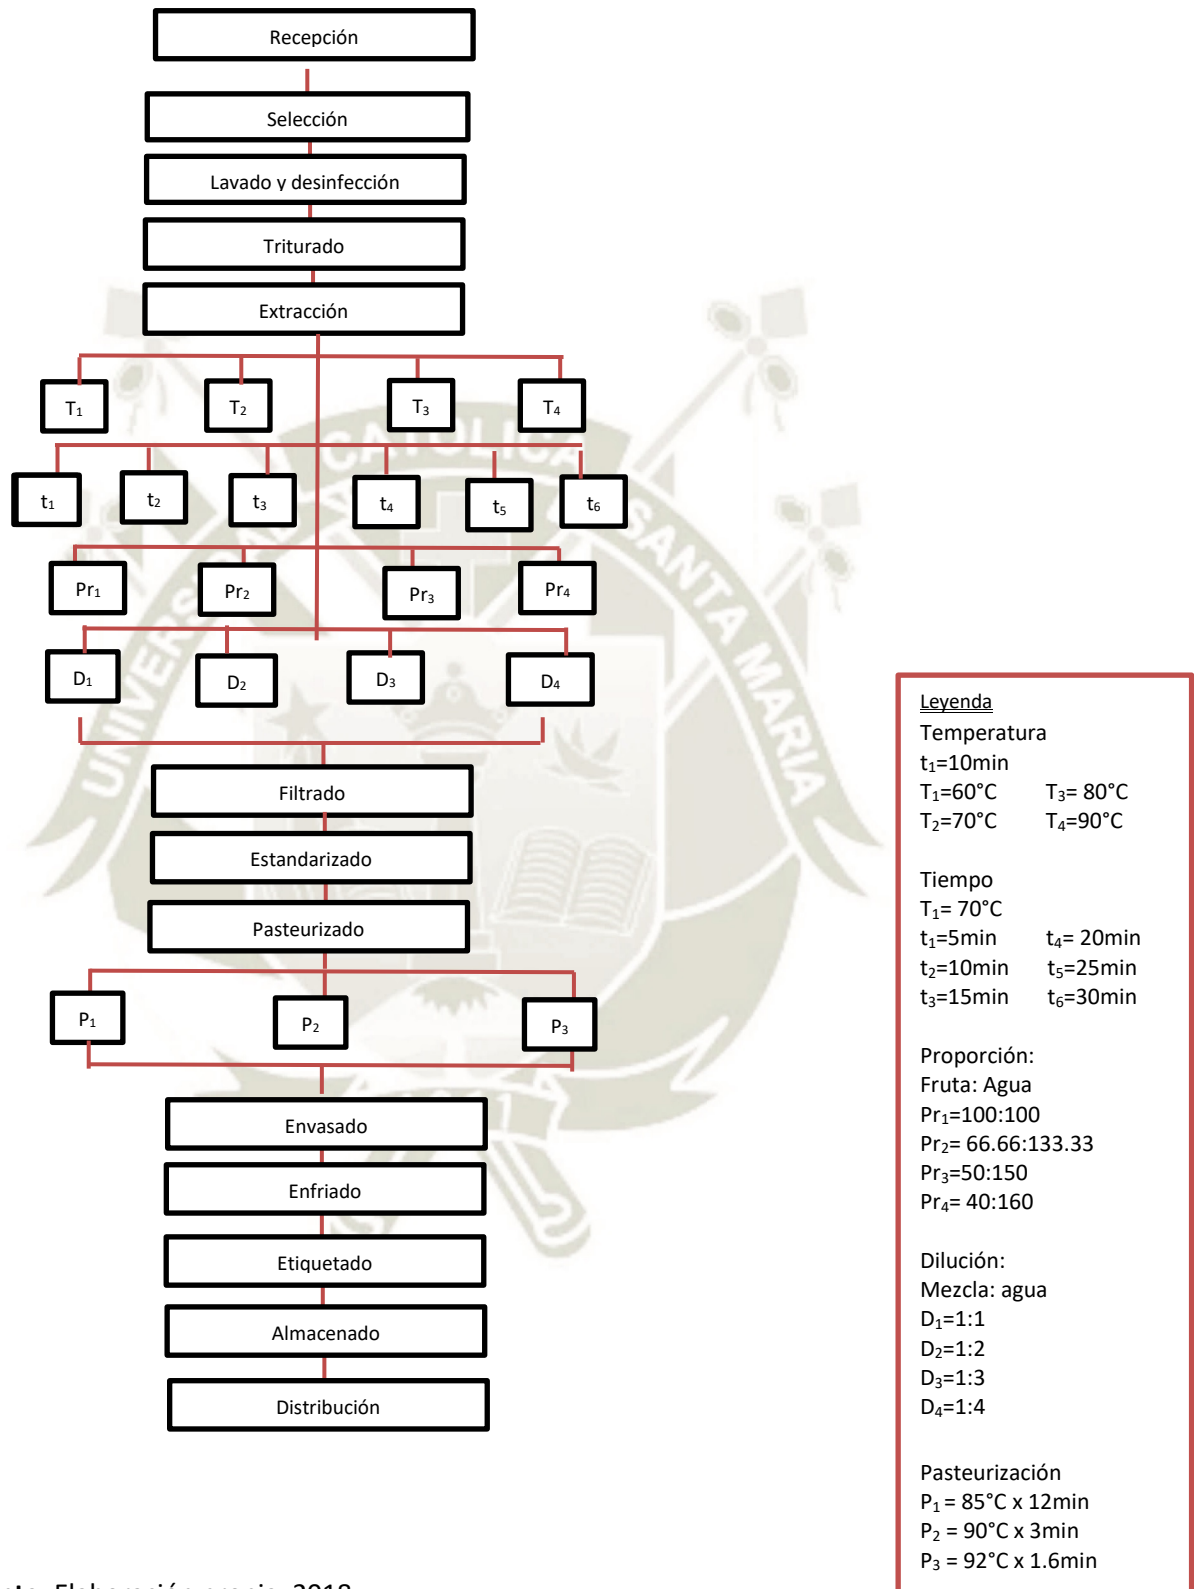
Recepción

Selección

Lavado y desinfección

Triturado

Extracción

$T_1$ $T_2$ $T_3$ $T_4$

$t_1$ $t_2$ $t_3$ $t_4$ $t_5$ $t_6$

$Pr_1$ $Pr_2$ $Pr_3$ $Pr_4$

$D_1$ $D_2$ $D_3$ $D_4$

Filtrado

Estandarizado

Pasteurizado

$P_1$ $P_2$ $P_3$

Envasado

Enfriado

Etiquetado

Almacenado

Distribución

Leyenda
Temperatura
$t_1$=10min
$T_1$=60°C $T_3$= 80°C
$T_2$=70°C $T_4$=90°C

Tiempo
$T_1$= 70°C
$t_1$=5min $t_4$= 20min
$t_2$=10min $t_5$=25min
$t_3$=15min $t_6$=30min

Proporción:
Fruta: Agua
$Pr_1$=100:100
$Pr_2$= 66.66:133.33
$Pr_3$=50:150
$Pr_4$= 40:160

Dilución:
Mezcla: agua
$D_1$=1:1
$D_2$=1:2
$D_3$=1:3
$D_4$=1:4

Pasteurización
$P_1$ = 85°C x 12min
$P_2$ = 90°C x 3min
$P_3$ = 92°C x 1.6min

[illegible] Elaboración propia, 2018